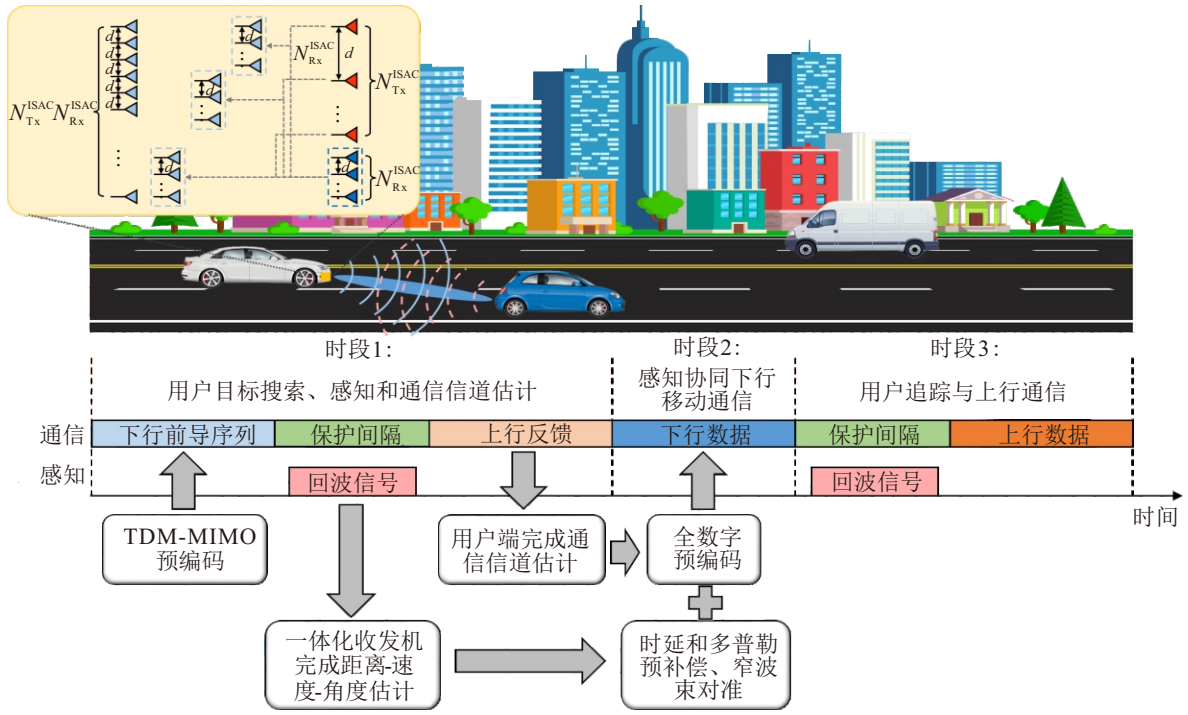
$N_{\text{Tx}}^{\text{ISAC}} N_{\text{Rx}}^{\text{ISAC}}$

$d$

$d$

$d$

$d$

$d$

$d$

$d$

$d$

$N_{\text{Rx}}^{\text{ISAC}}$

$N_{\text{Tx}}^{\text{ISAC}}$

$N_{\text{Rx}}^{\text{ISAC}}$

时段1：
用户目标搜索、感知和通信信道估计

时段2：
感知协同下行移动通信

时段3：
用户追踪与上行通信

通信

下行前导序列

保护间隔

上行反馈

下行数据

保护间隔

上行数据

感知

回波信号

回波信号

时间

TDM-MIMO 预编码

用户端完成通信信道估计

全数字预编码

一体化收发机完成距离-速度-角度估计

时延和多普勒预补偿、窄波束对准